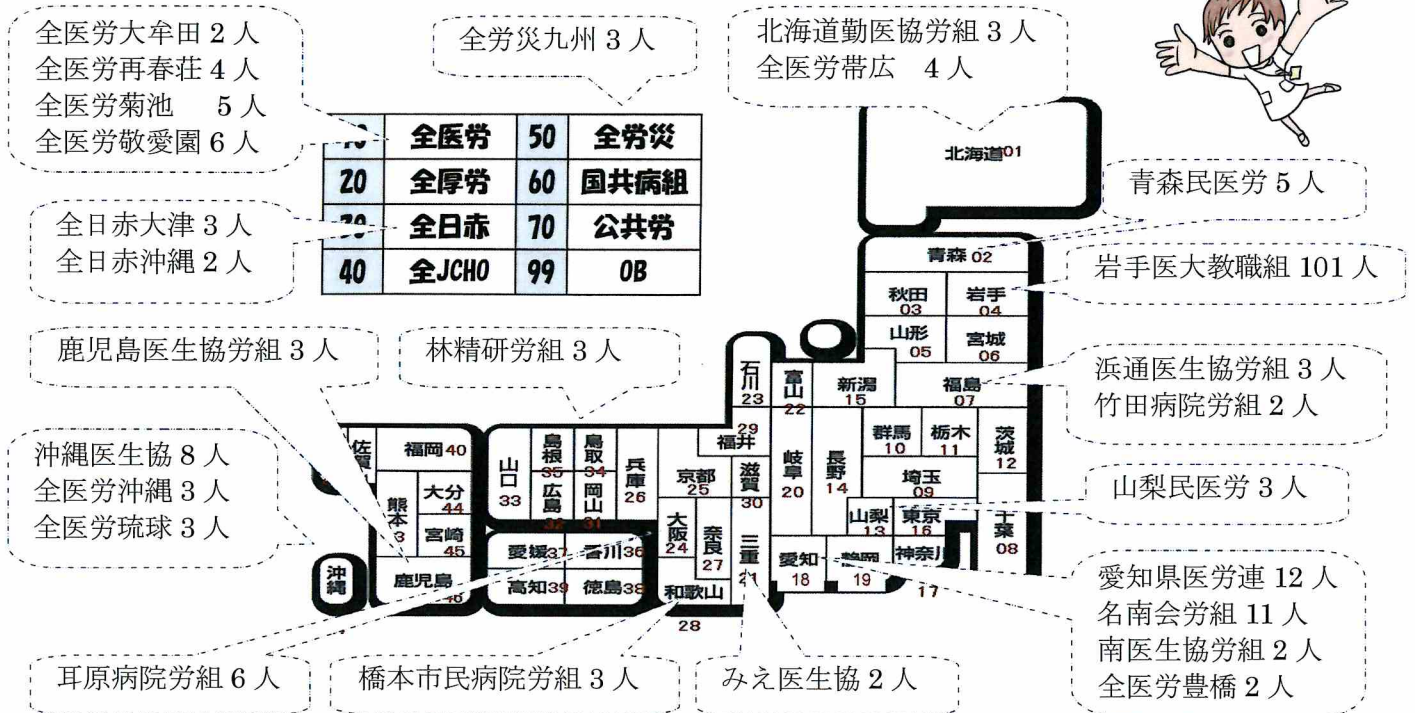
全医労大牟田 2 人
全医労再春荘 4 人
全医労菊池　5 人
全医労敬愛園 6 人

全労災九州 3 人

北海道勤医協労組 3 人
全医労帯広　4 人

| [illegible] | 全医労 | 50 | 全労災 |
|---|---|---|---|
| 20 | 全厚労 | 60 | 国共病組 |
| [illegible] | 全日赤 | 70 | 公共労 |
| 40 | 全JCHO | 99 | OB |

全日赤大津 3 人
全日赤沖縄 2 人

北海道01

青森民医労 5 人

青森 02

岩手医大教職組 101 人

秋田 03
岩手 04
山形 05
宮城 06

鹿児島医生協労組 3 人

林精研労組 3 人

浜通医生協労組 3 人
竹田病院労組 2 人

石川 23
富山 22
新潟 15
福島 07
福井 29
群馬 10
栃木 11
茨城 12

沖縄医生協 8 人
全医労沖縄 3 人
全医労琉球 3 人

佐賀
福岡 40
山口 33
島根 35
鳥取 34
兵庫 26
京都 25
滋賀 30
岐阜 20
長野 14
埼玉 09
熊本 3
大分 44
宮崎 45
広島 32
岡山 31

山梨民医労 3 人

大阪 24
奈良 27
山梨 13
東京 16
千葉 08
愛媛 37
香川 36
三重 21
沖縄
鹿児島 46
高知 39
徳島 38
和歌山 28
愛知 18
静岡 19
神奈川 17

愛知県医労連 12 人
名南会労組 11 人
南医生協労組 2 人
全医労豊橋 2 人

耳原病院労組 6 人

橋本市民病院労組 3 人

みえ医生協 2 人